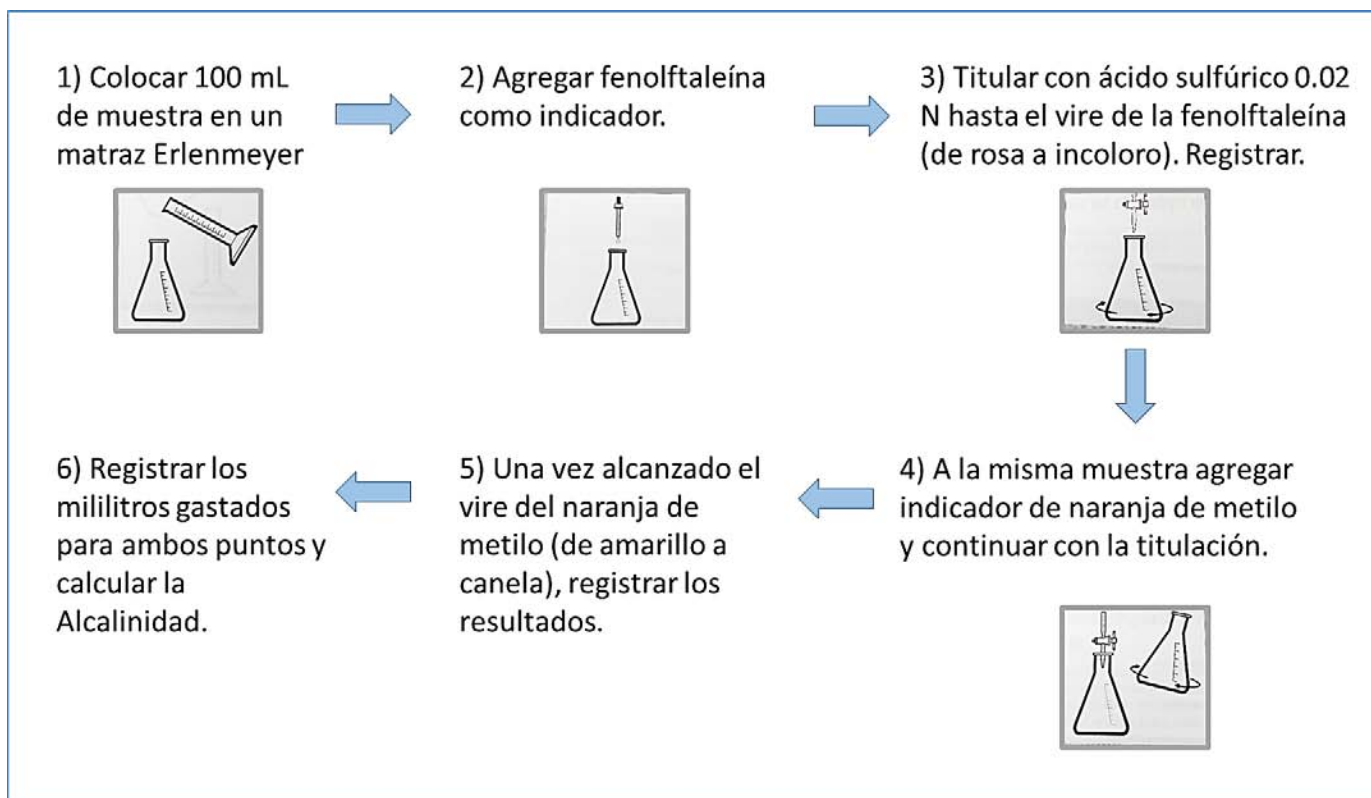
1) Colocar 100 mL de muestra en un matraz Erlenmeyer

2) Agregar fenolftaleína como indicador.

3) Titular con ácido sulfúrico 0.02 N hasta el vire de la fenolftaleína (de rosa a incoloro). Registrar.

4) A la misma muestra agregar indicador de naranja de metilo y continuar con la titulación.

5) Una vez alcanzado el vire del naranja de metilo (de amarillo a canela), registrar los resultados.

6) Registrar los mililitros gastados para ambos puntos y calcular la Alcalinidad.